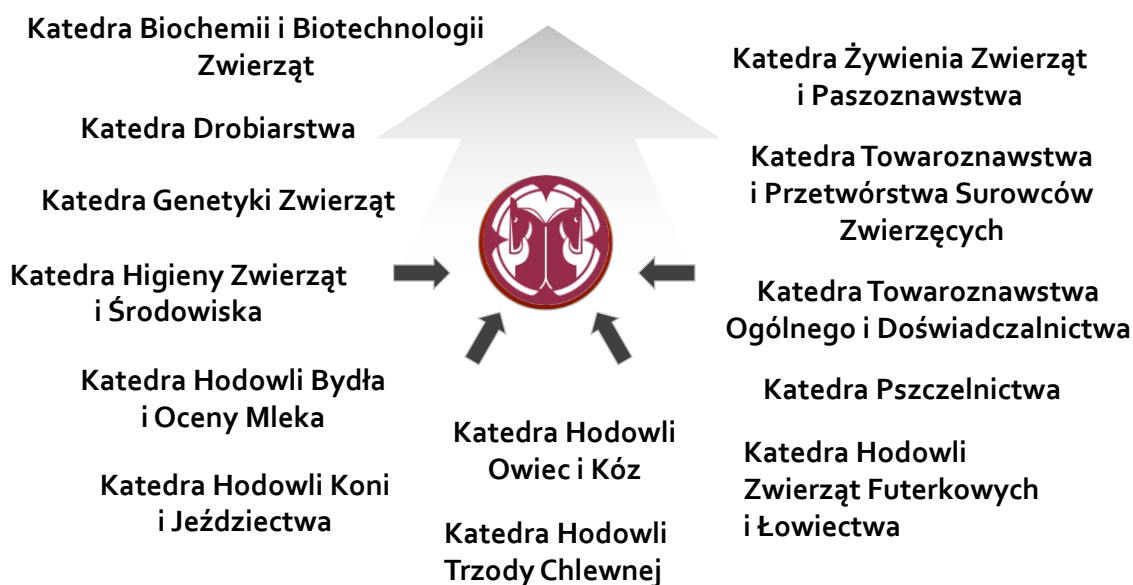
Katedra Biochemii i Biotechnologii Zwierząt

Katedra Drobiarstwa

Katedra Genetyki Zwierząt

Katedra Higieny Zwierząt i Środowiska

Katedra Hodowli Bydła i Oceny Mleka

Katedra Hodowli Koni i Jeździectwa

Katedra Hodowli Owiec i Kóz

Katedra Hodowli Trzody Chlewnej

Katedra Żywienia Zwierząt i Paszoznawstwa

Katedra Towaroznawstwa i Przetwórstwa Surowców Zwierzęcych

Katedra Towaroznawstwa Ogólnego i Doświadczalnictwa

Katedra Pszczelnictwa

Katedra Hodowli Zwierząt Futerkowych i Łowiectwa